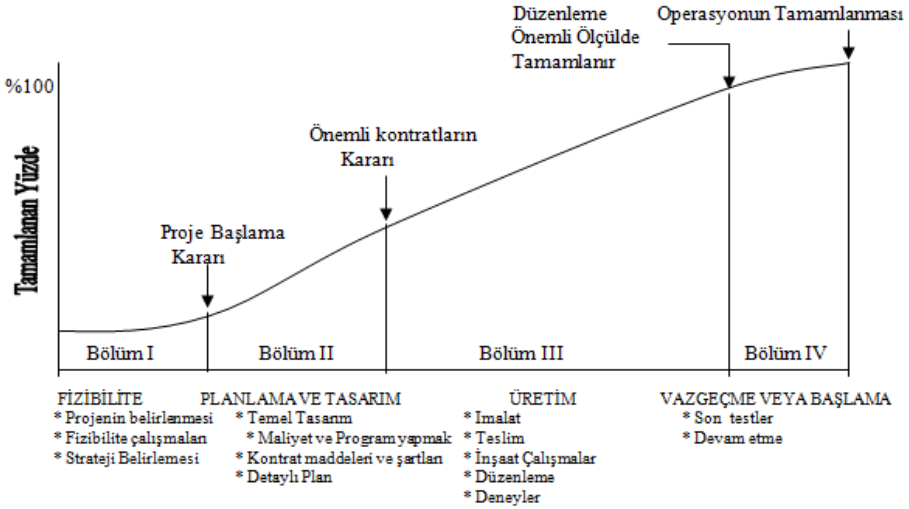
Düzenleme Önemli Ölçülde Tamamlanır

Operasyonun Tamamlanması

%100

Tamamlanan Yüzde

Önemli kontratların Kararı

Proje Başlama Kararı

Bölüm I

Bölüm II

Bölüm III

Bölüm IV

FİZİBİLİTE
* Projenin belirlenmesi
* Fizibilite çalışmaları
* Strateji Belirlemesi

PLANLAMA VE TASARIM
* Temel Tasarım
* Maliyet ve Program yapmak
* Kontrat maddeleri ve şartları
* Detaylı Plan

ÜRETİM
* İmalat
* Teslim
* İnşaat Çalışmalar
* Düzenleme
* Deneyler

VAZGEÇME VEYA BAŞLAMA
* Son testler
* Devam etme